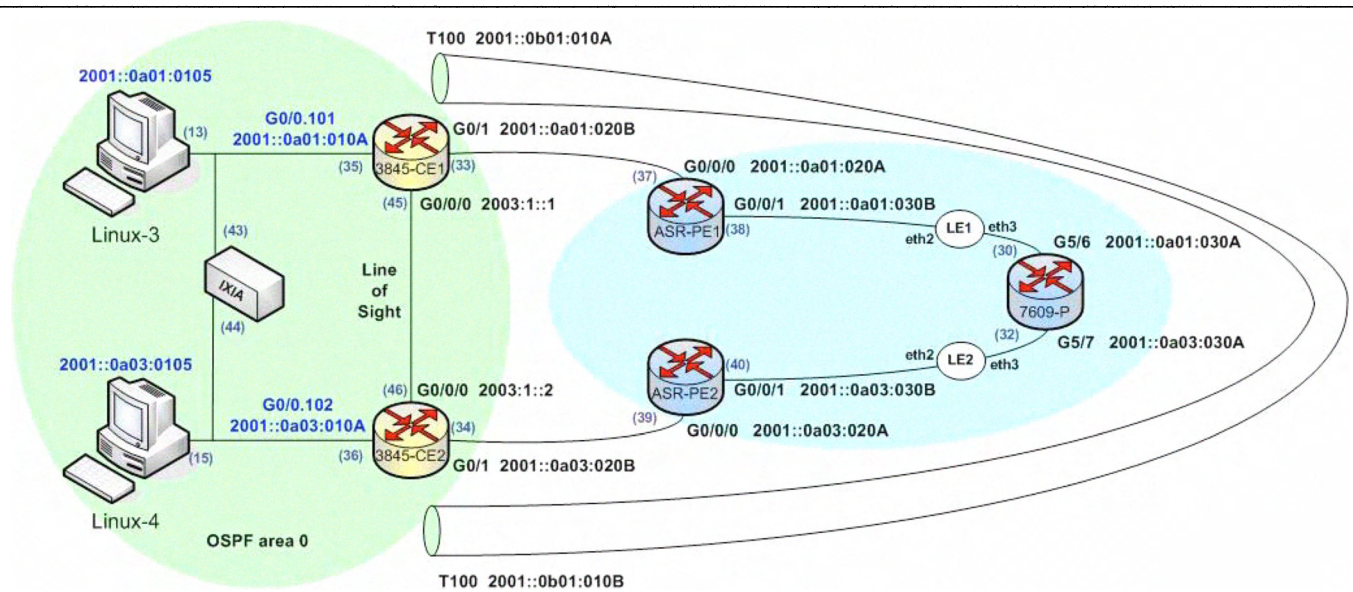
T100 2001::0b01:010A

2001::0a01:0105

(13)

G0/0.101
2001::0a01:010A

(35)

3845-CE1

(33)

G0/1 2001::0a01:020B

(45)

G0/0/0 2003:1::1

Linux-3

(43)

IXIA

(44)

Line of Sight

(37)

G0/0/0 2001::0a01:020A

ASR-PE1

(38)

G0/0/1 2001::0a01:030B

LE1

eth2

eth3

(30)

G5/6 2001::0a01:030A

7609-P

(32)

G5/7 2001::0a03:030A

2001::0a03:0105

(46)

G0/0/0 2003:1::2

G0/0.102
2001::0a03:010A

(15)

(36)

3845-CE2

(34)

G0/1 2001::0a03:020B

ASR-PE2

(40)

G0/0/1 2001::0a03:030B

(39)

G0/0/0 2001::0a03:020A

eth2

LE2

eth3

Linux-4

OSPF area 0

T100 2001::0b01:010B